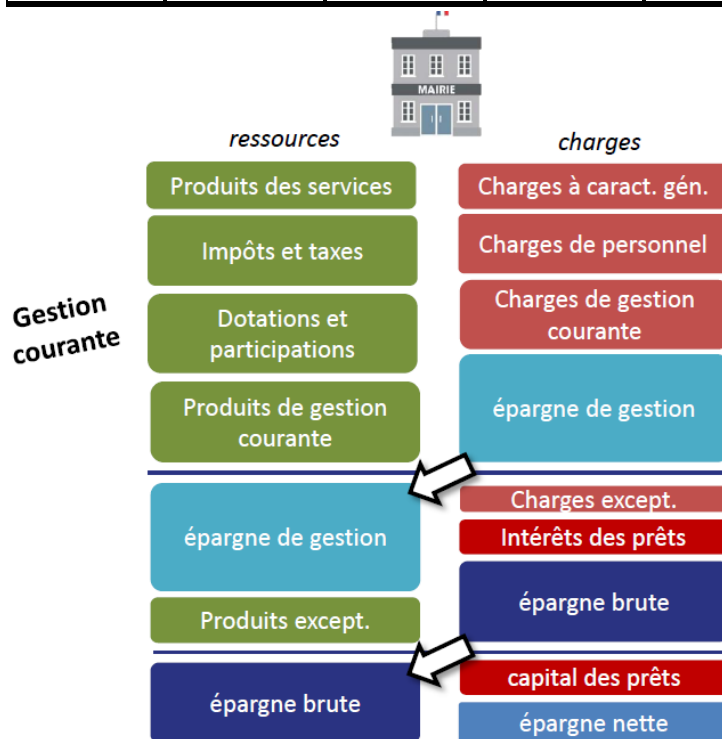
MAIRIE

Gestion courante

ressources

Produits des services

Impôts et taxes

Dotations et participations

Produits de gestion courante

charges

Charges à caract. gén.

Charges de personnel

Charges de gestion courante

épargne de gestion

épargne de gestion

Produits except.

Charges except.

Intérêts des prêts

épargne brute

épargne brute

capital des prêts

épargne nette